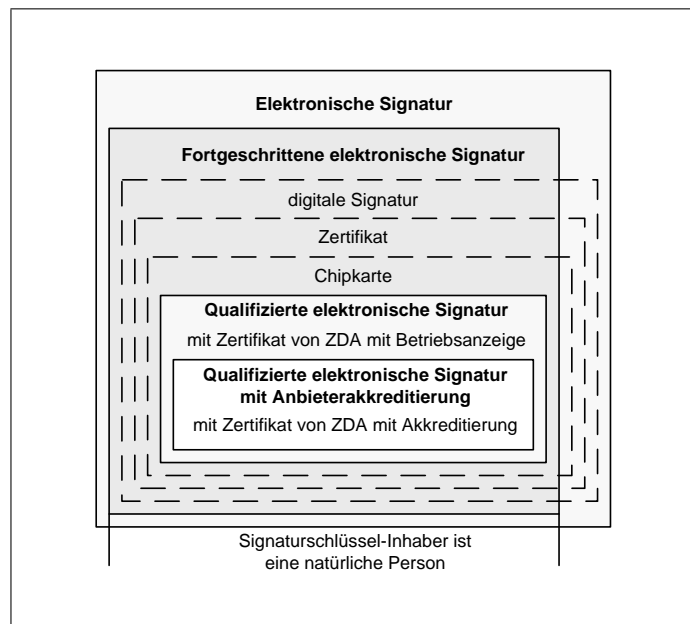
Elektronische Signatur

Fortgeschrittene elektronische Signatur

digitale Signatur

Zertifikat

Chipkarte

Qualifizierte elektronische Signatur

mit Zertifikat von ZDA mit Betriebsanzeige

Qualifizierte elektronische Signatur mit Anbieterakkreditierung

mit Zertifikat von ZDA mit Akkreditierung

Signaturschlüssel-Inhaber ist eine natürliche Person